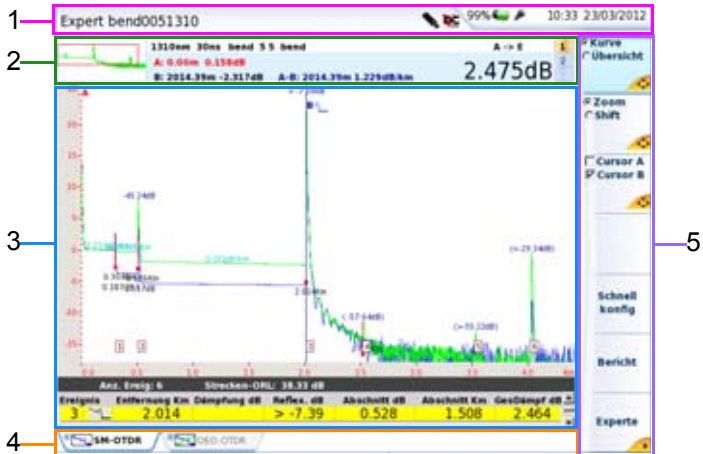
1

Expert bend0051310

99%

10:33 23/03/2012

2

1310nm 30ns bend 5 5 bend

A -> E

A: 0.00m 0.158dB

B: 2014.39m -2.317dB A-B: 2014.39m 1.229dB/km

2.475dB

1

2

Kurve

Übersicht

Zoom

Shift

Cursor A

Cursor B

Schnell konfig

Bericht

Experte

3

5

-45.24dB

>-29.34dB

>-55.22dB

-57.64dB

2.014km

A

B

1

2

3

Anz. Ereig: 6

Strecken-ORL: 38.33 dB

| Ereignis | Entfernung Km | Dämpfung dB | Reflex. dB | Abschnitt dB | Abschnitt Km | GesDämpf dB |
|---|---|---|---|---|---|---|
| 3 | 2.014 | | > -7.39 | 0.528 | 1.508 | 2.464 |

4

SM-OTDR

OEO-OTDR